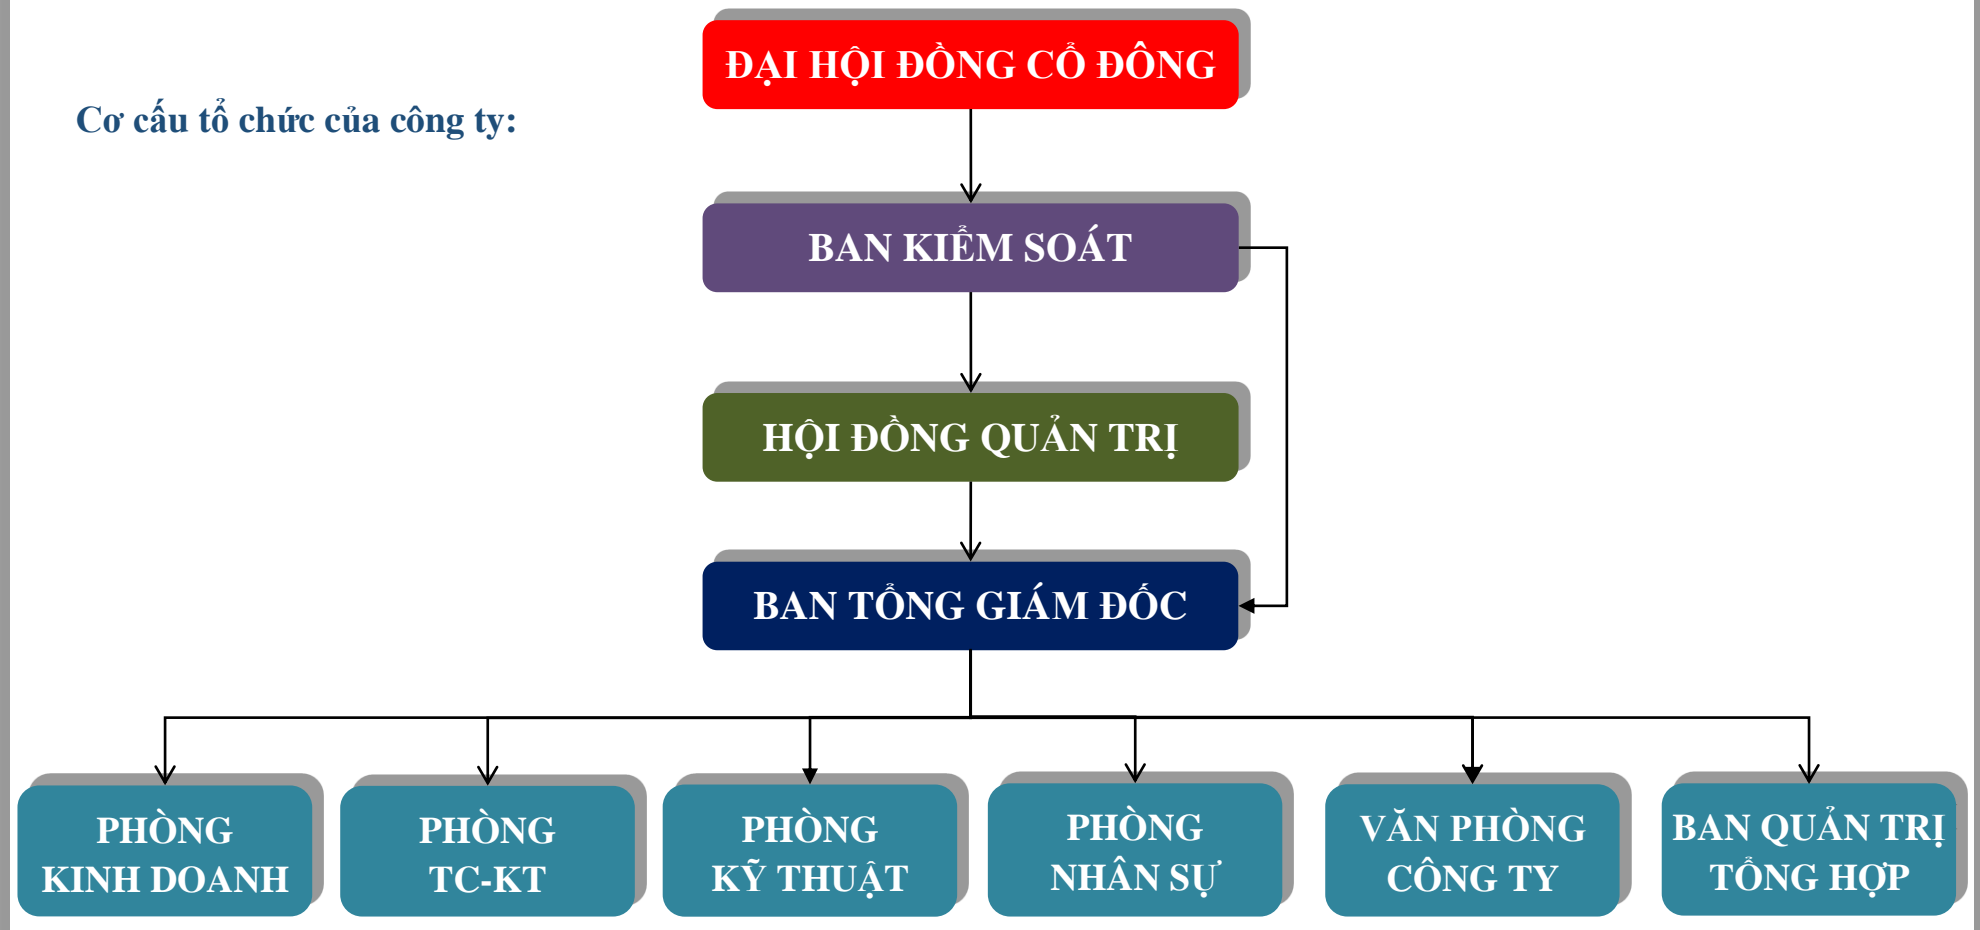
Cơ cấu tổ chức của công ty:

ĐẠI HỘI ĐỒNG CỔ ĐÔNG

BAN KIỂM SOÁT

HỘI ĐỒNG QUẢN TRỊ

BAN TỔNG GIÁM ĐỐC

PHÒNG KINH DOANH

PHÒNG TC-KT

PHÒNG KỸ THUẬT

PHÒNG NHÂN SỰ

VĂN PHÒNG CÔNG TY

BAN QUẢN TRỊ TỔNG HỢP